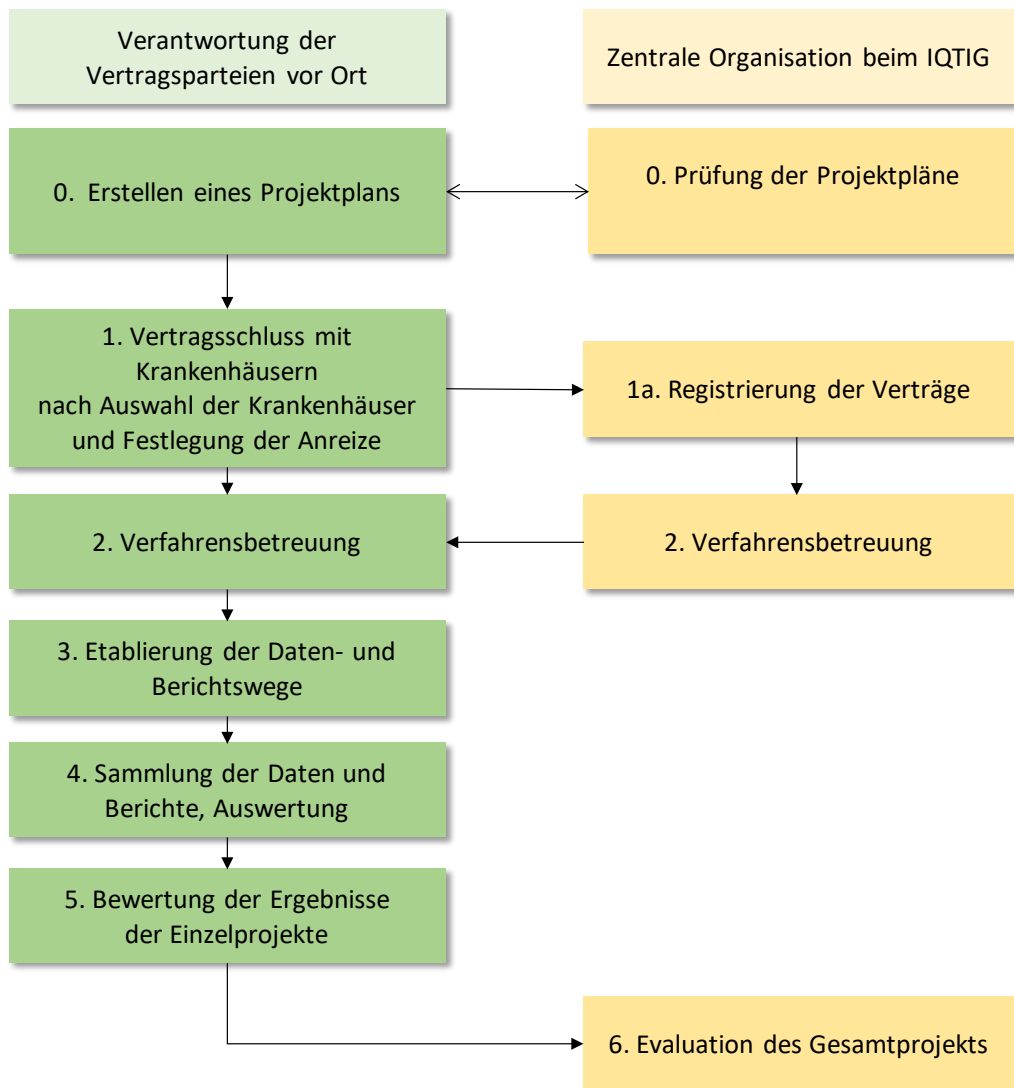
Verantwortung der Vertragsparteien vor Ort

Zentrale Organisation beim IQTIG

0. Erstellen eines Projektplans

0. Prüfung der Projektpläne

1. Vertragsschluss mit Krankenhäusern nach Auswahl der Krankenhäuser und Festlegung der Anreize

1a. Registrierung der Verträge

2. Verfahrensbetreuung

2. Verfahrensbetreuung

3. Etablierung der Daten- und Berichtswege

4. Sammlung der Daten und Berichte, Auswertung

5. Bewertung der Ergebnisse der Einzelprojekte

6. Evaluation des Gesamtprojekts